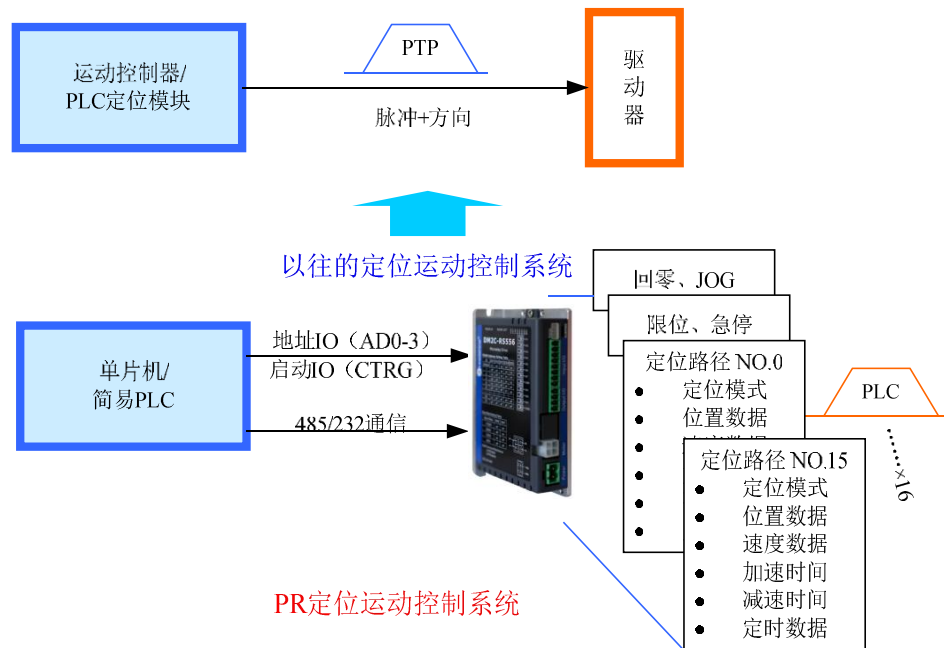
运动控制器/
PLC定位模块

PTP

脉冲+方向

驱
动
器

以往的定位运动控制系统

回零、JOG

限位、急停

单片机/
简易PLC

地址IO（AD0-3）
启动IO（CTRG）

485/232通信

DM2C-RS556

定位路径 NO.0
• 定位模式
• 位置数据
• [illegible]
•
•
•

PLC

……×16

定位路径 NO.15
• 定位模式
• 位置数据
• 速度数据
• 加速时间
• 减速时间
• 定时数据

PR定位运动控制系统